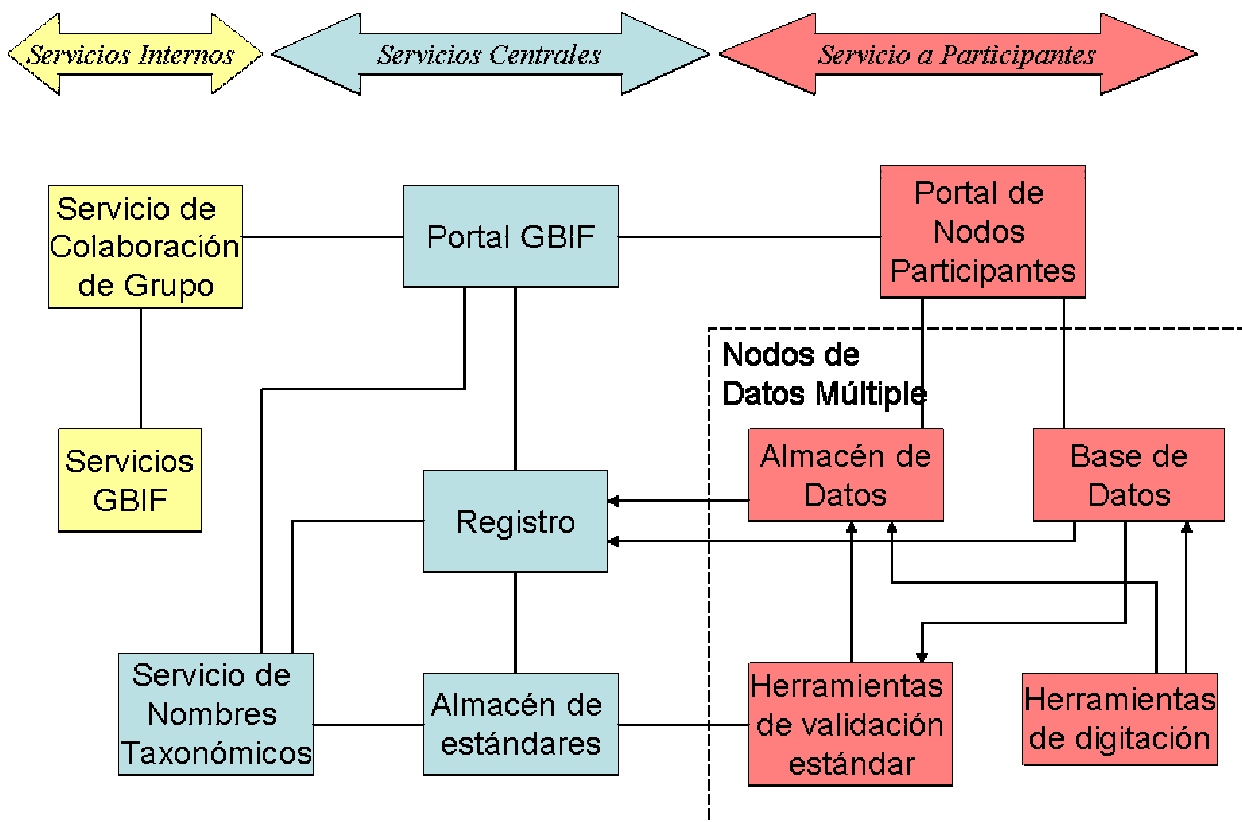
Servicios Internos

Servicios Centrales

Servicio a Participantes

Servicio de Colaboración de Grupo

Portal GBIF

Portal de Nodos Participantes

Nodos de Datos Múltiple

Servicios GBIF

Almacén de Datos

Base de Datos

Registro

Servicio de Nombres Taxonómicos

Almacén de estándares

Herramientas de validación estándar

Herramientas de digitación